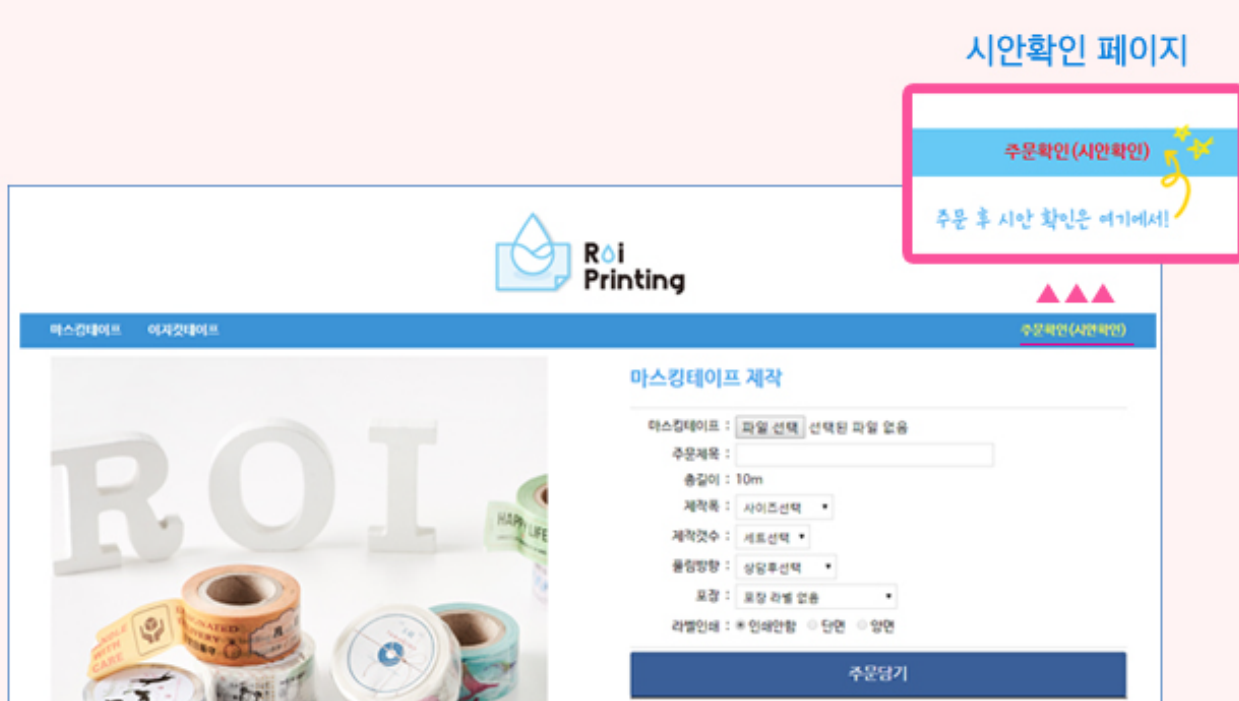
시안확인 페이지

주문확인(시안확인)

주문 후 시안 확인은 여기에서!

Roi Printing

마스킹테이프 이지컷테이프 주문확인(시안확인)

ROI

마스킹테이프 제작

마스킹테이프 : 파일 선택 선택된 파일 없음

주문제목 :

총길이 : 10m

제작폭 : 사이즈선택

제작갯수 : 세트선택

롤링방향 : 상담후선택

포장 : 포장 라벨 없음

라벨인쇄 : 인쇄안함 단면 양면

주문담기